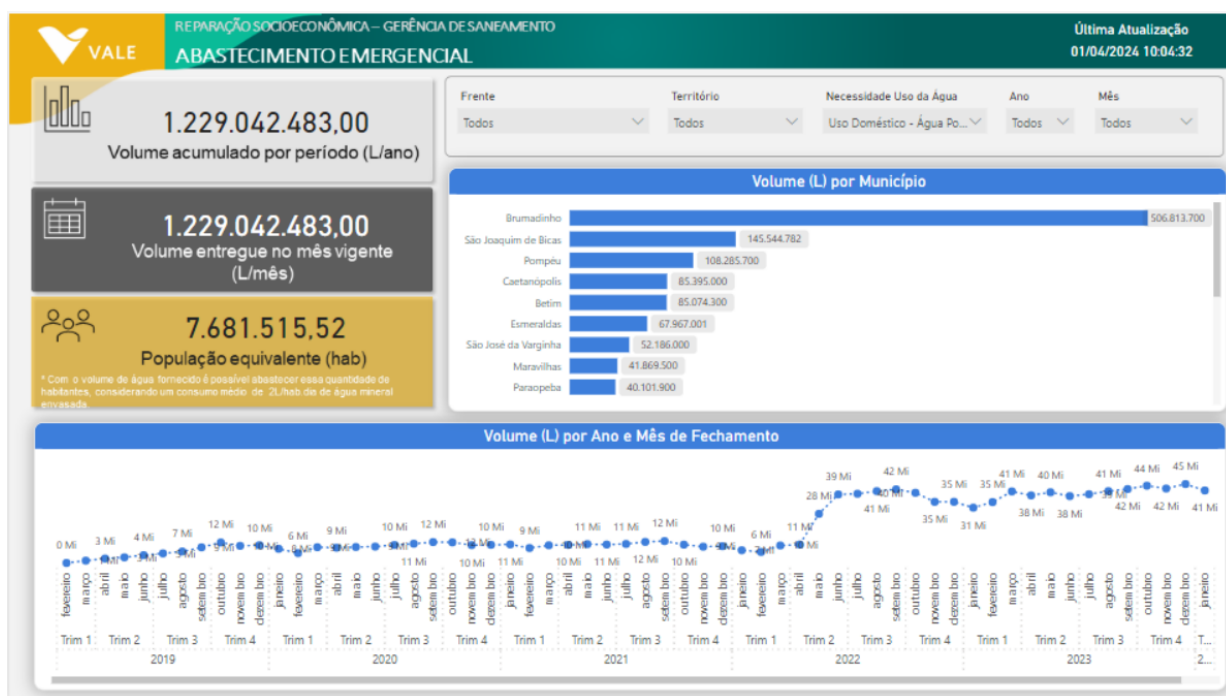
VALE

REPARAÇÃO SOCIOECONÔMICA – GERÊNCIA DE SANEAMENTO
ABASTECIMENTO EMERGENCIAL

Última Atualização
01/04/2024 10:04:32

1.229.042.483,00
Volume acumulado por período (L/ano)

1.229.042.483,00
Volume entregue no mês vigente (L/mês)

7.681.515,52
População equivalente (hab)

* Com o volume de água fornecido é possível abastecer essa quantidade de habitantes, considerando um consumo médio de 2L/hab dia de água mineral envasada.

| Frente | Território | Necessidade Uso da Água | Ano | Mês |
|---|---|---|---|---|
| Todos | Todos | Uso Doméstico - Água Po... | Todos | Todos |

Volume (L) por Município

| Município | Volume |
|---|---|
| Brumadinho | 506.813.700 |
| São Joaquim de Bicas | 145.544.782 |
| Pompéu | 108.285.700 |
| Caetanópolis | 85.395.000 |
| Betim | 85.074.300 |
| Esmeraldas | 67.967.001 |
| São José da Varginha | 52.186.000 |
| Maravilhas | 41.869.500 |
| Paraopeba | 40.101.900 |

Volume (L) por Ano e Mês de Fechamento

0 Mi 3 Mi 4 Mi 7 Mi 12 Mi 10 Mi 6 Mi 9 Mi 10 Mi 12 Mi 10 Mi 9 Mi 11 Mi 11 Mi 12 Mi 10 Mi 6 Mi 11 Mi 39 Mi 28 Mi 42 Mi 41 Mi 40 Mi 35 Mi 35 Mi 31 Mi 35 Mi 41 Mi 40 Mi 38 Mi 38 Mi 41 Mi 44 Mi 45 Mi 42 Mi 42 Mi 41 Mi 11 Mi 10 Mi 11 Mi 10 Mi 11 Mi 11 Mi 12 Mi 10 Mi 9 Mi 8 Mi 13 Mi 8 Mi 9 Mi 8 Mi 10 Mi 39 Mi

fevereiro março abril maio junho julho agosto setembro outubro novembro dezembro janeiro fevereiro março abril maio junho julho agosto setembro outubro novembro dezembro janeiro fevereiro março abril maio junho julho agosto setembro outubro novembro dezembro janeiro fevereiro março abril maio junho julho agosto setembro outubro novembro dezembro janeiro fevereiro março abril maio junho julho agosto setembro outubro novembro dezembro janeiro

Trim 1 Trim 2 Trim 3 Trim 4 Trim 1 Trim 2 Trim 3 Trim 4 Trim 1 Trim 2 Trim 3 Trim 4 Trim 1 Trim 2 Trim 3 Trim 4 Trim 1 Trim 2 Trim 3 Trim 4 T...

2019 2020 2021 2022 2023 2...